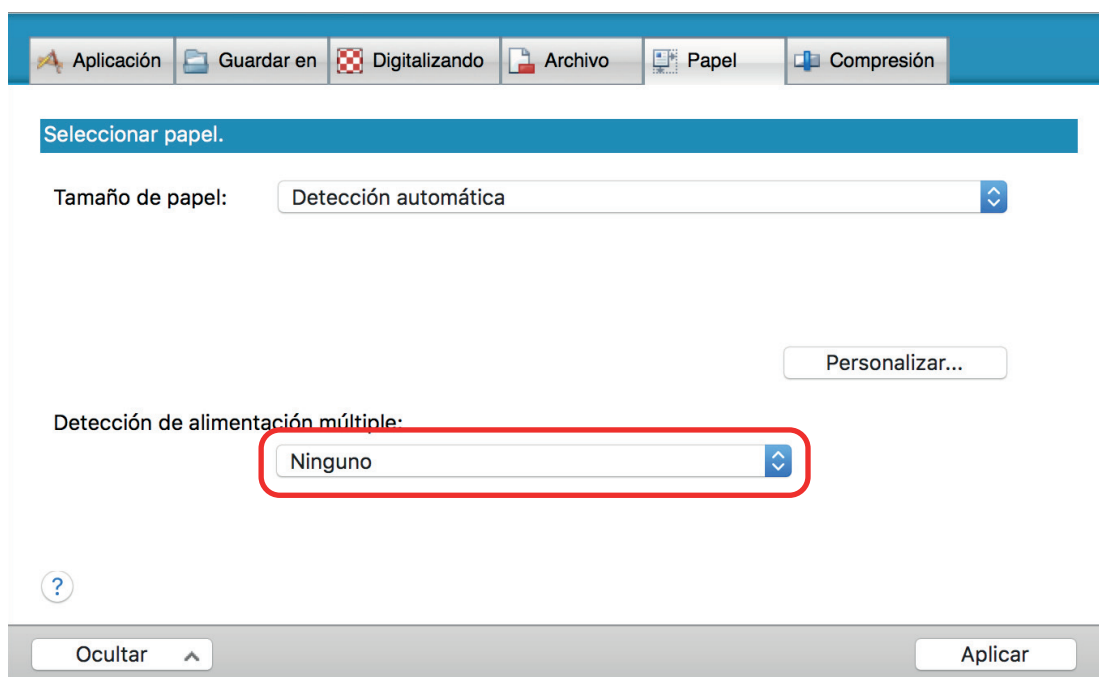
Aplicación Guardar en Digitalizando Archivo Papel Compresión

Seleccionar papel.

Tamaño de papel: Detección automática

Personalizar...

Detección de alimentación múltiple:

Ninguno

?

Ocultar

Aplicar